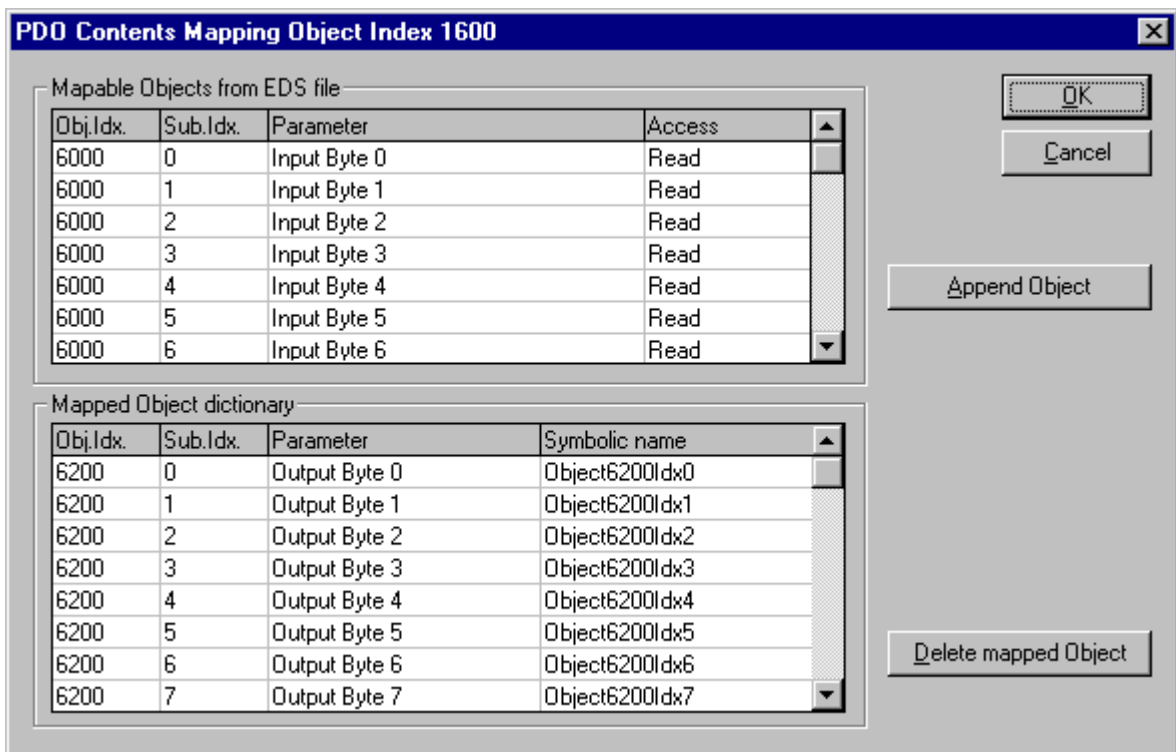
PDO Contents Mapping Object Index 1600

Mapable Objects from EDS file

| Obj.Idx. | Sub.Idx. | Parameter | Access |
|---|---|---|---|
| 6000 | 0 | Input Byte 0 | Read |
| 6000 | 1 | Input Byte 1 | Read |
| 6000 | 2 | Input Byte 2 | Read |
| 6000 | 3 | Input Byte 3 | Read |
| 6000 | 4 | Input Byte 4 | Read |
| 6000 | 5 | Input Byte 5 | Read |
| 6000 | 6 | Input Byte 6 | Read |

OK

Cancel

Append Object

Mapped Object dictionary

| Obj.Idx. | Sub.Idx. | Parameter | Symbolic name |
|---|---|---|---|
| 6200 | 0 | Output Byte 0 | Object6200Idx0 |
| 6200 | 1 | Output Byte 1 | Object6200Idx1 |
| 6200 | 2 | Output Byte 2 | Object6200Idx2 |
| 6200 | 3 | Output Byte 3 | Object6200Idx3 |
| 6200 | 4 | Output Byte 4 | Object6200Idx4 |
| 6200 | 5 | Output Byte 5 | Object6200Idx5 |
| 6200 | 6 | Output Byte 6 | Object6200Idx6 |
| 6200 | 7 | Output Byte 7 | Object6200Idx7 |

Delete mapped Object